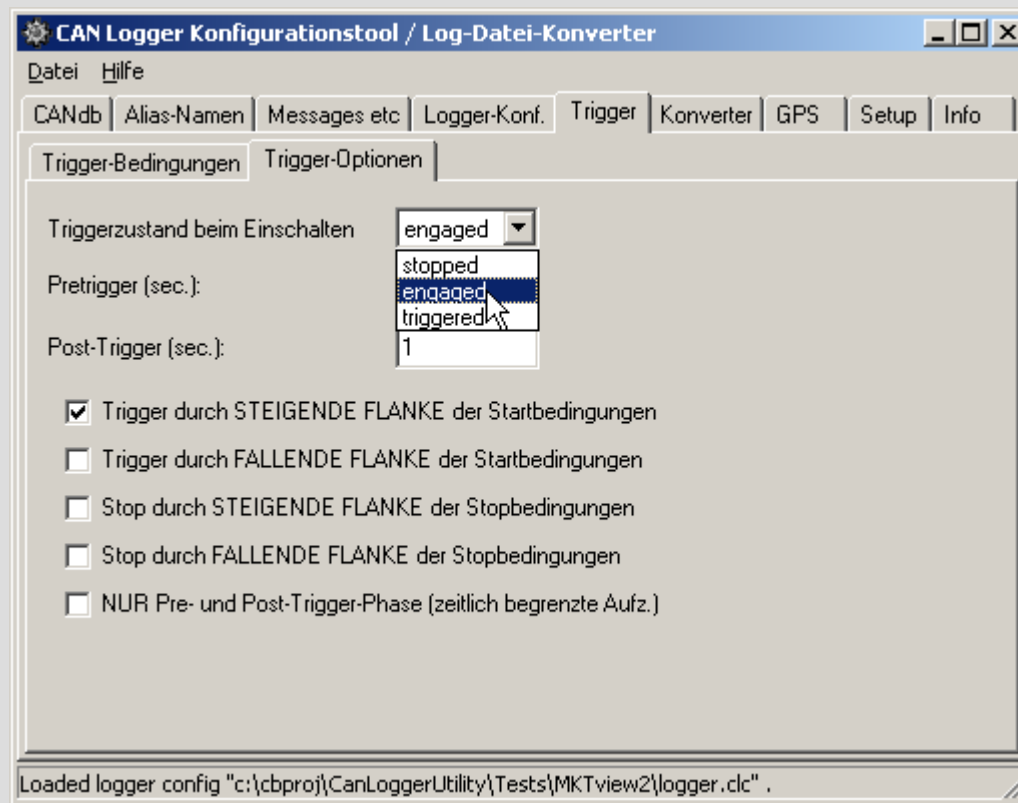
CAN Logger Konfigurationstool / Log-Datei-Konverter

Datei Hilfe

CANdb | Alias-Namen | Messages etc | Logger-Konf. | Trigger | Konverter | GPS | Setup | Info

Trigger-Bedingungen | Trigger-Optionen

Triggerzustand beim Einschalten engaged

stopped
engaged
triggered

Pretrigger (sec.):

Post-Trigger (sec.): 1

Trigger durch STEIGENDE FLANKE der Startbedingungen

Trigger durch FALLENDE FLANKE der Startbedingungen

Stop durch STEIGENDE FLANKE der Stopbedingungen

Stop durch FALLENDE FLANKE der Stopbedingungen

NUR Pre- und Post-Trigger-Phase (zeitlich begrenzte Aufz.)

Loaded logger config "c:\cbproj\CanLoggerUtility\Tests\MKTview2\logger.clc" .